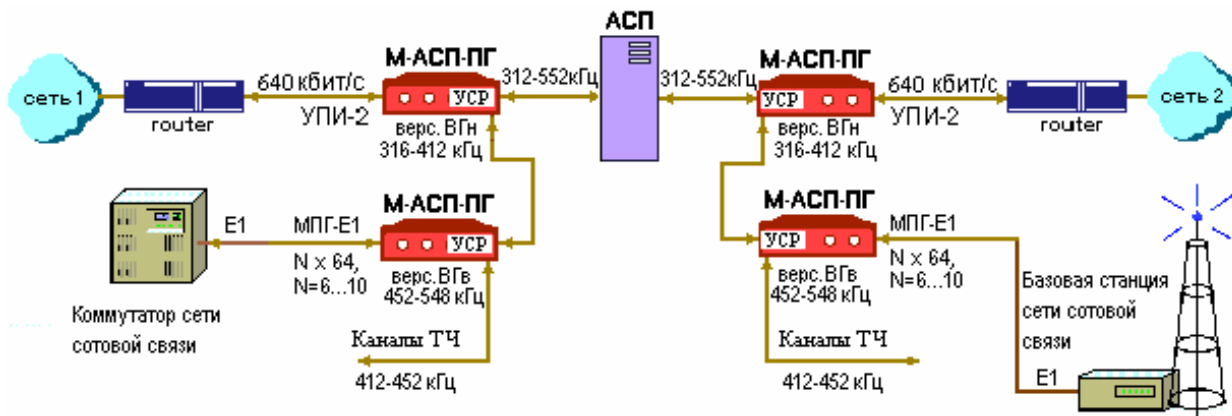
АСП

сеть 1
router
640 кбит/с
УПИ-2
М-АСП-ПГ
УСР
верс. ВГн
316-412 кГц
312-552кГц

312-552кГц
М-АСП-ПГ
УСР
верс. ВГн
316-412 кГц
640 кбит/с
УПИ-2
router
сеть 2

E1
МПГ-Е1
N x 64,
N=6...10
М-АСП-ПГ
УСР
верс.ВГв
452-548 кГц
Коммутатор сети сотовой связи
Каналы ТЧ
412-452 кГц

М-АСП-ПГ
УСР
верс.ВГв
452-548 кГц
МПГ-Е1
N x 64,
N=6...10
Базовая станция сети сотовой связи
Каналы ТЧ
412-452 кГц
E1